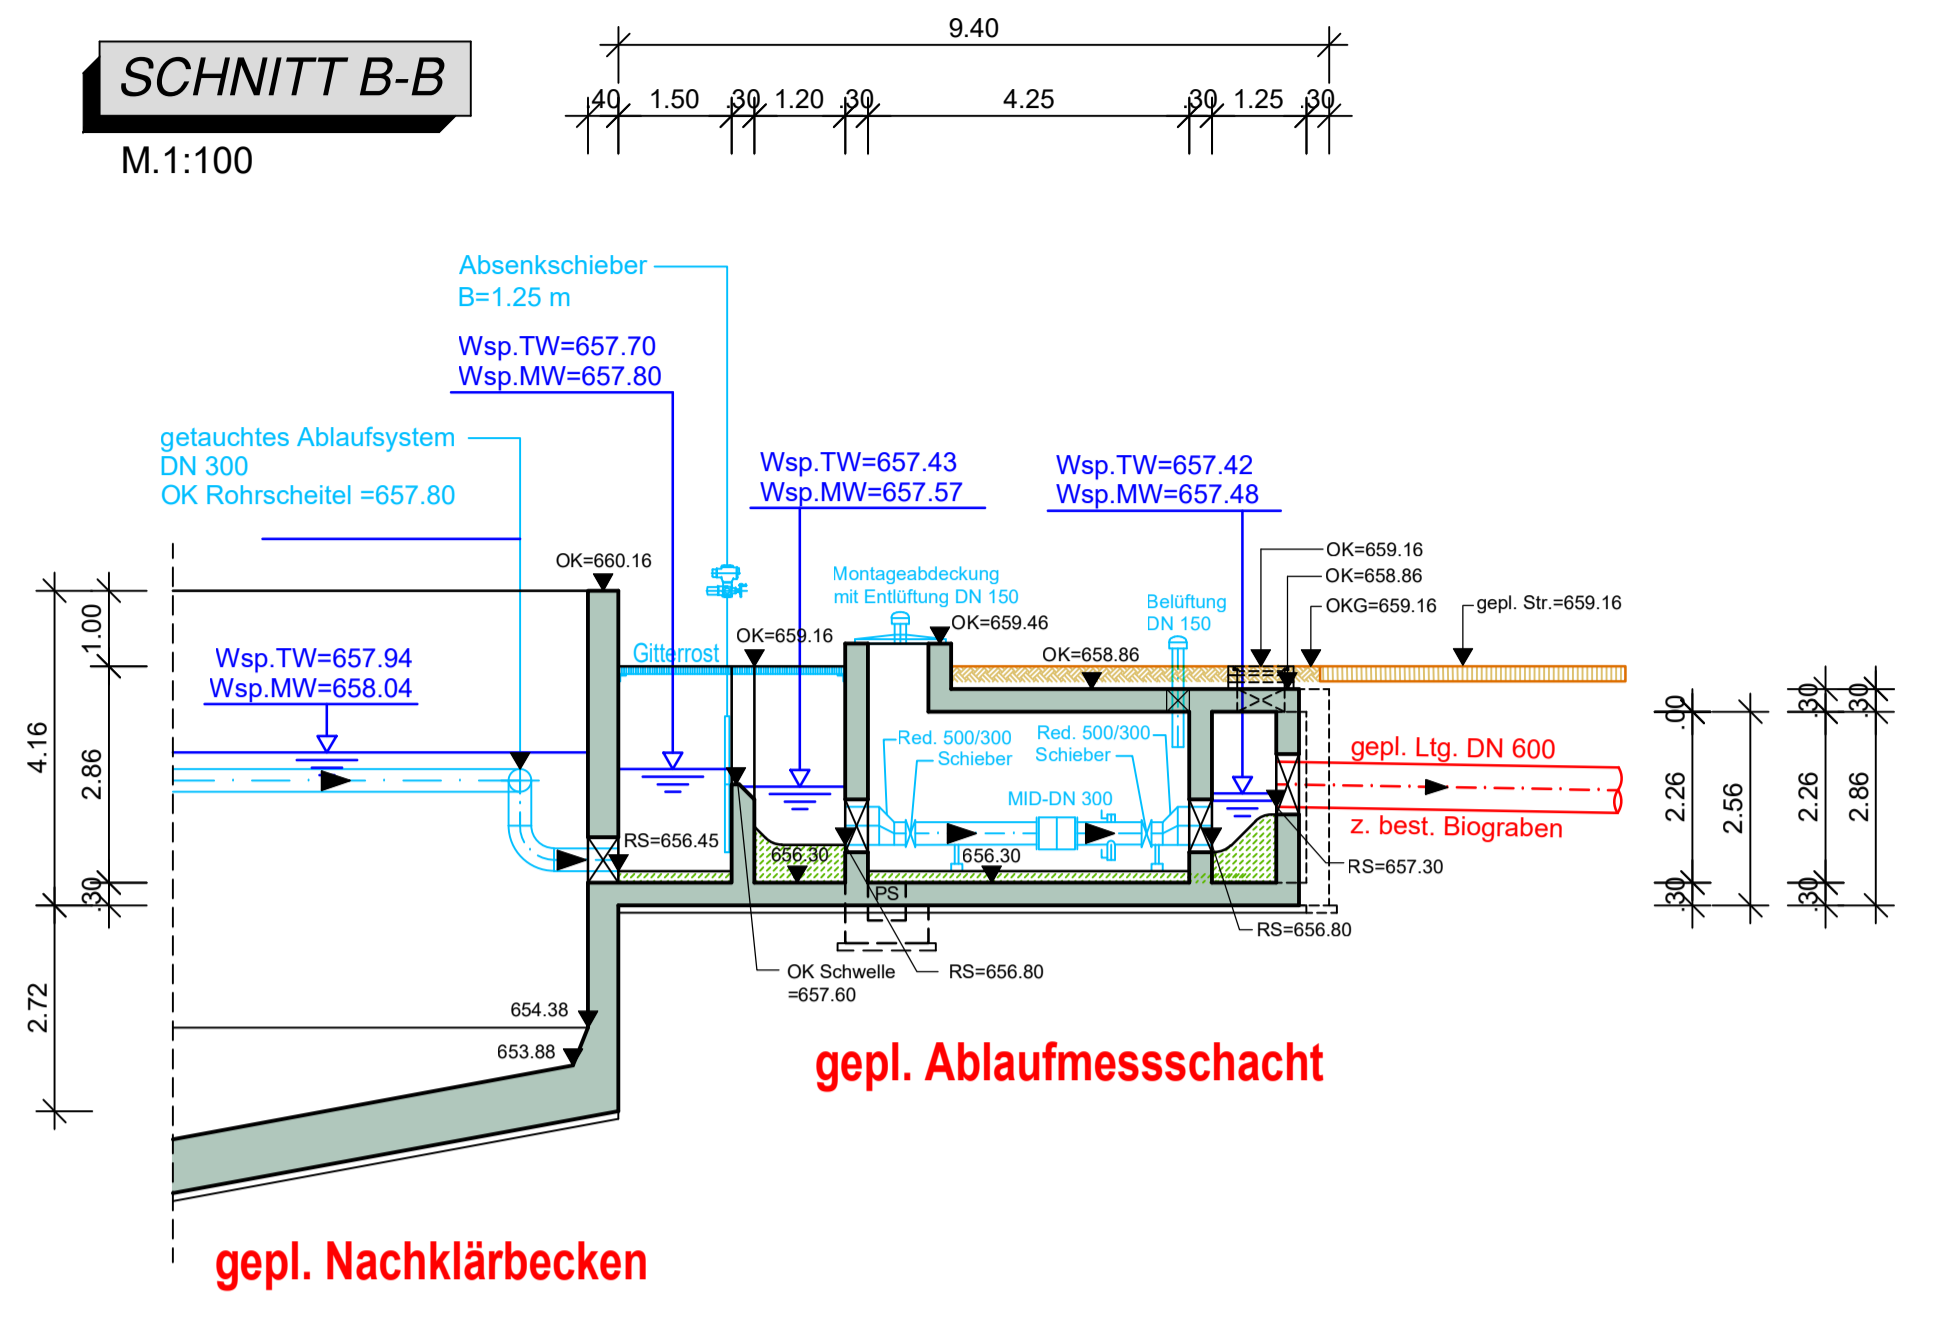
SCHNITT B-B
M.1:100

9.40
.40 1.50 .30 1.20 .30 4.25 .30 1.25 .30

Absenkschieber
B=1.25 m

Wsp.TW=657.70
Wsp.MW=657.80

getauchtes Ablaufsystem
DN 300
OK Rohrscheitel =657.80

Wsp.TW=657.43
Wsp.MW=657.57

Wsp.TW=657.42
Wsp.MW=657.48

OK=660.16
Montageabdeckung
mit Entlüftung DN 150
Belüftung
DN 150
OK=659.16
OK=658.86
OKG=659.16
gepl. Str.=659.16
OK=659.16
OK=659.46
OK=658.86
Gitterrost

Wsp.TW=657.94
Wsp.MW=658.04

1.00
4.16
2.86
.30
2.72

Red. 500/300
Schieber
Red. 500/300
Schieber
MID-DN 300
RS=656.45
656.30
656.30
PS
gepl. Ltg. DN 600
z. best. Biograben
RS=657.30
RS=656.80
OK Schwelle
=657.60
RS=656.80
654.38
653.88

.00
2.26
2.56
.30
.30
.30
2.26
2.86
.30

gepl. Ablaufmessschacht
gepl. Nachklärbecken